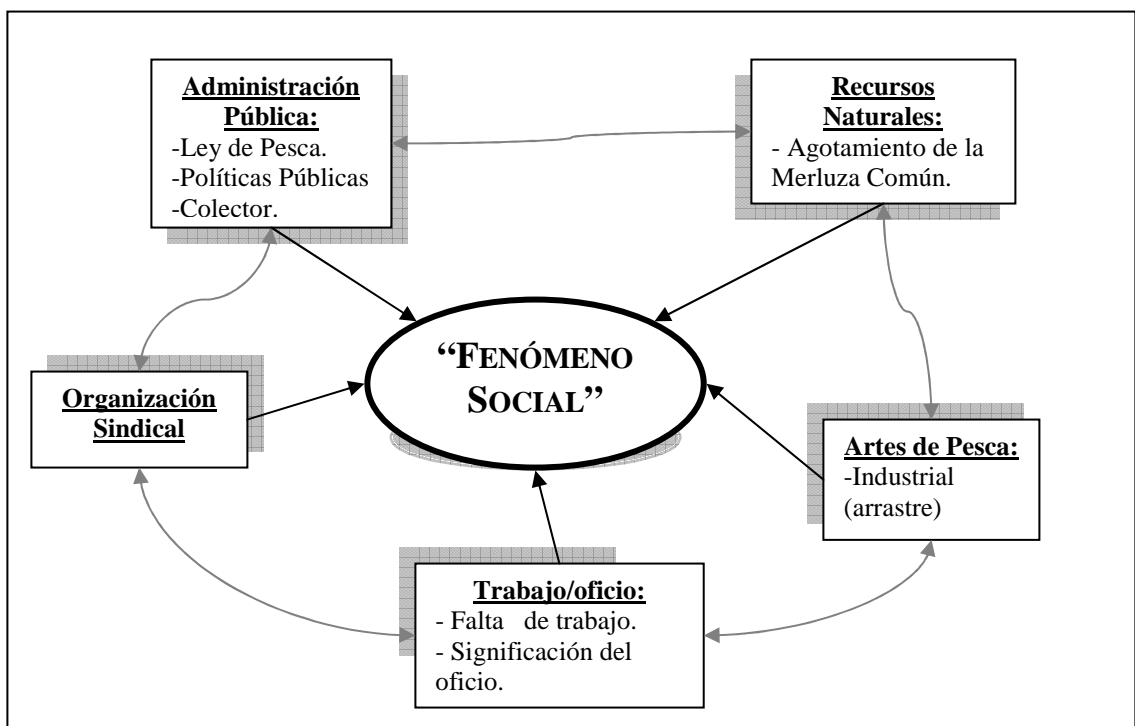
Administración Pública:
-Ley de Pesca.
-Políticas Públicas
-Colector.

Recursos Naturales:
- Agotamiento de la Merluza Común.

"FENÓMENO SOCIAL"

Organización Sindical

Artes de Pesca:
-Industrial (arrastre)

Trabajo/oficio:
- Falta de trabajo.
- Significación del oficio.